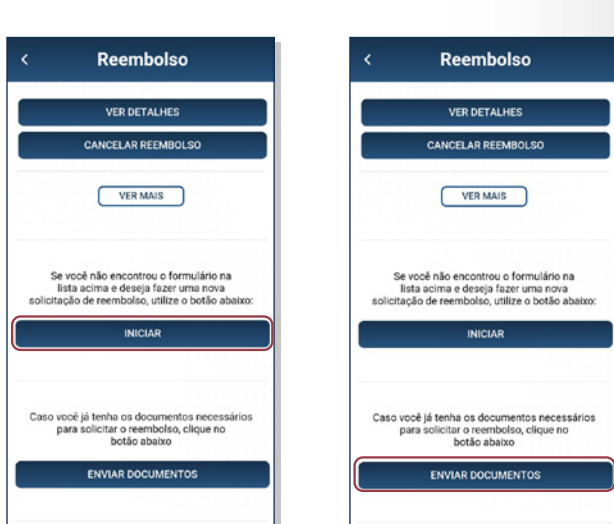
<

Reembolso

VER DETALHES

CANCELAR REEMBOLSO

VER MAIS

Se você não encontrou o formulário na lista acima e deseja fazer uma nova solicitação de reembolso, utilize o botão abaixo:

INICIAR

Caso você já tenha os documentos necessários para solicitar o reembolso, clique no botão abaixo

ENVIAR DOCUMENTOS

<

Reembolso

VER DETALHES

CANCELAR REEMBOLSO

VER MAIS

Se você não encontrou o formulário na lista acima e deseja fazer uma nova solicitação de reembolso, utilize o botão abaixo:

INICIAR

Caso você já tenha os documentos necessários para solicitar o reembolso, clique no botão abaixo

ENVIAR DOCUMENTOS